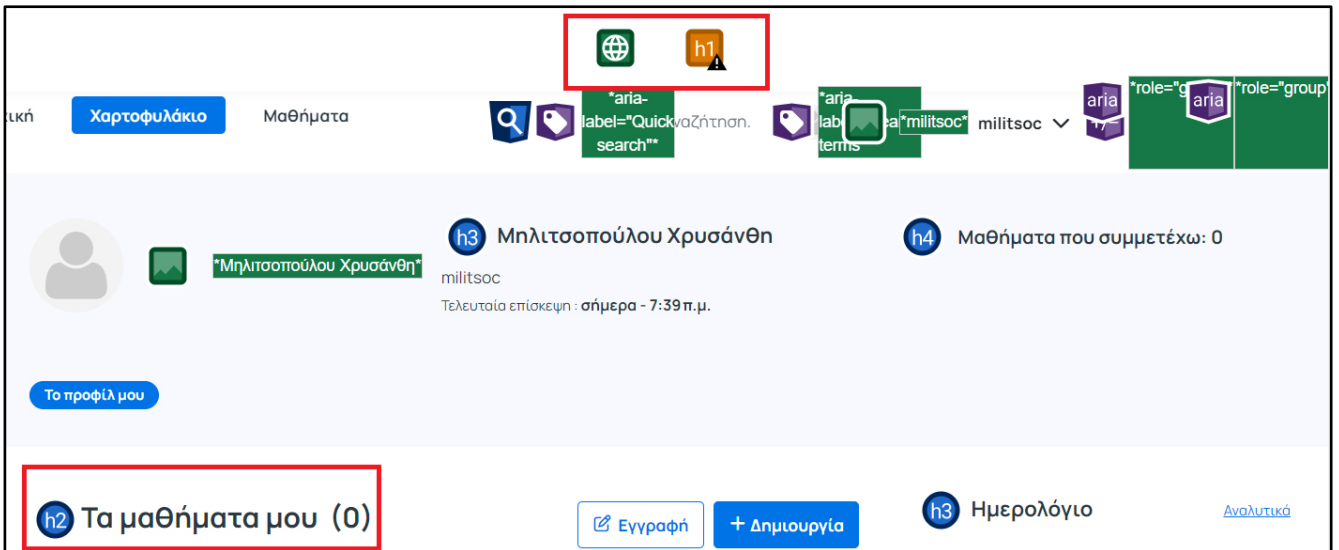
h1

ική Χαρτοφυλάκιο Μαθήματα

*aria-label="Quick search"* αναζήτηση.

*aria-label terms *militsoc* militsoc

aria *role="g aria *role="group"

h3 Μηλιτσοπούλου Χρυσάνθη

*Μηλιτσοπούλου Χρυσάνθη*

militsoc

Τελευταία επίσκεψη : σήμερα - 7:39 π.μ.

h4 Μαθήματα που συμμετέχω: 0

Το προφίλ μου

h2 Τα μαθήματα μου (0)

Εγγραφή + Δημιουργία

h3 Ημερολόγιο

Αναλυτικά